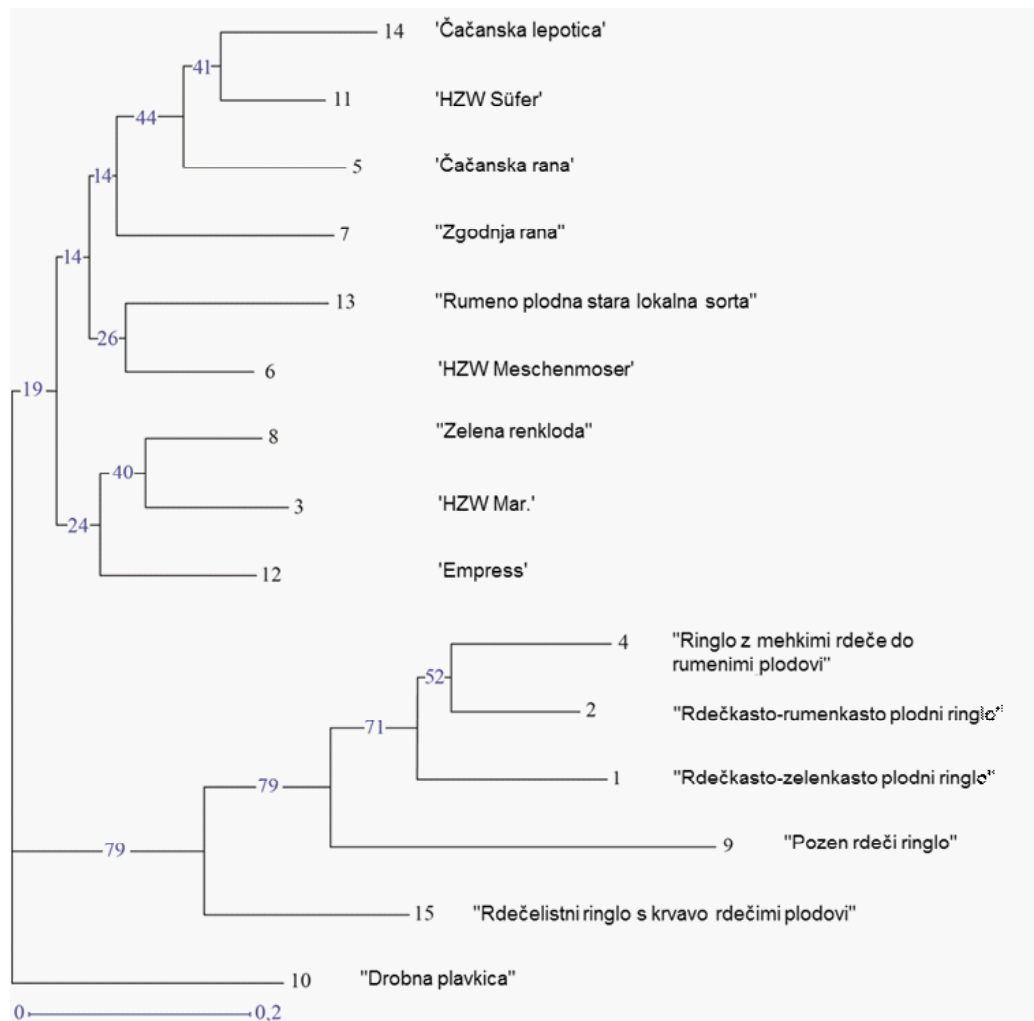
14 'Čačanska lepotica'

41

11 'HZW Süfer'

44

5 'Čačanska rana'

14

7 "Zgodnja rana"

14

13 "Rumeno plodna stara lokalna sorta"

26

6 'HZW Meschenmoser'

19

8 "Zelena renkloda"

40

3 'HZW Mar.'

24

12 'Empress'

4 "Ringlo z mehkimi rdeče do rumenimi plodovi"

52

2 "Rdečkasto-rumenkasto plodni ringlo"

71

1 "Rdečkasto-zelenkasto plodni ringlo"

79

9 "Pozen rdeči ringlo"

79

15 "Rdečelistni ringlo s krvavo rdečimi plodovi"

10 "Drobna plavkica"

0 0,2